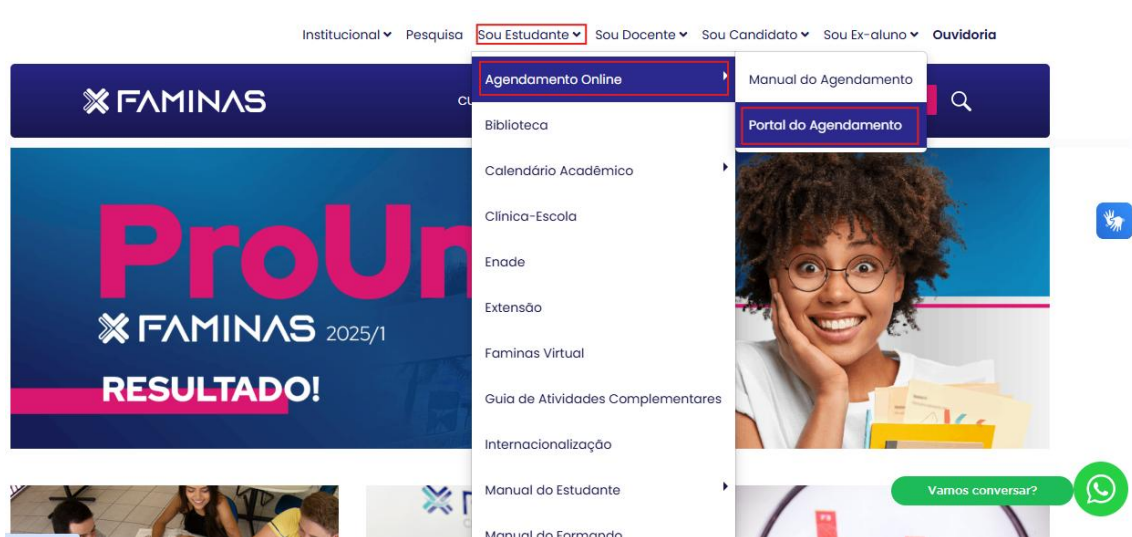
Institucional Pesquisa Sou Estudante Sou Docente Sou Candidato Sou Ex-aluno Ouvidoria

FAMINAS

Cu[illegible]

Agendamento Online
Biblioteca
Calendário Acadêmico
Clinica-Escola
Enade
Extensão
Faminas Virtual
Guia de Atividades Complementares
Internacionalização
Manual do Estudante
Manual do Formando

Manual do Agendamento
Portal do Agendamento

ProUn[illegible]
FAMINAS 2025/1
RESULTADO!

Vamos conversar?